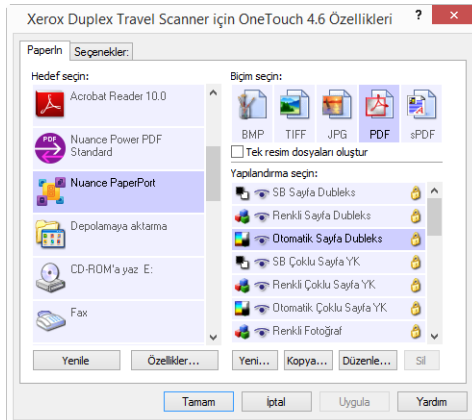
Xerox Duplex Travel Scanner için OneTouch 4.6 Özellikleri

?

Paperln

Seçenekler:

Hedef seçin:

Acrobat Reader 10.0

Nuance Power PDF Standard

Nuance PaperPort

Depolamaya aktarma

CD-ROM'a yaz E:

Fax

Biçim seçin:

BMP

TIFF

JPG

PDF

sPDF

Tek resim dosyaları oluştur

Yapılandırma seçin:

SB Sayfa Dubleks

Renkli Sayfa Dubleks

Otomatik Sayfa Dubleks

SB Çoklu Sayfa YK

Renkli Çoklu Sayfa YK

Otomatik Çoklu Sayfa YK

Renkli Fotoğraf

Yenile

Özellikler...

Yeni...

Kopya...

Düzenle...

Sil

Tamam

İptal

Uygula

Yardım